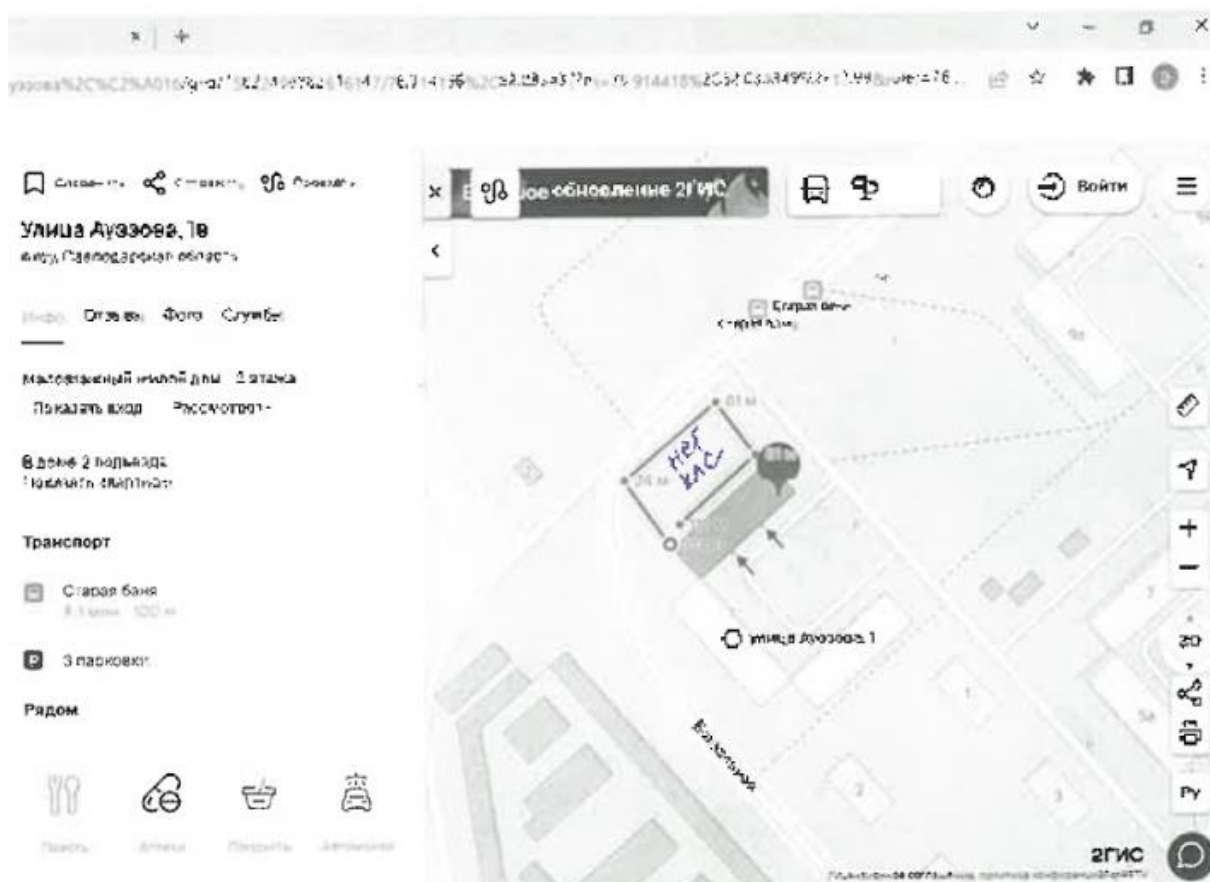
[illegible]

Сохранить Отправить Проехать

Улица Ауэзова, 1в

Аксу, Павлодарская область

Инфо Отзывы Фото Службы

Малоэтажный жилой дом · 2 этажа

Показать вход Рассчитать

В доме 2 подъезда

Показать квартиры

Транспорт

Старая баня

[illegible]

3 парковки

Рядом

Поесть Аптека Продукты Автосервис

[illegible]ое обновление 2ГИС

Войти

Старая баня

Старая баня

81 м

24 м

нет вас

Улица Ауэзова, 1

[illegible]

2D

Ру

2ГИС

Лицензионное соглашение, политика конфиденциальности